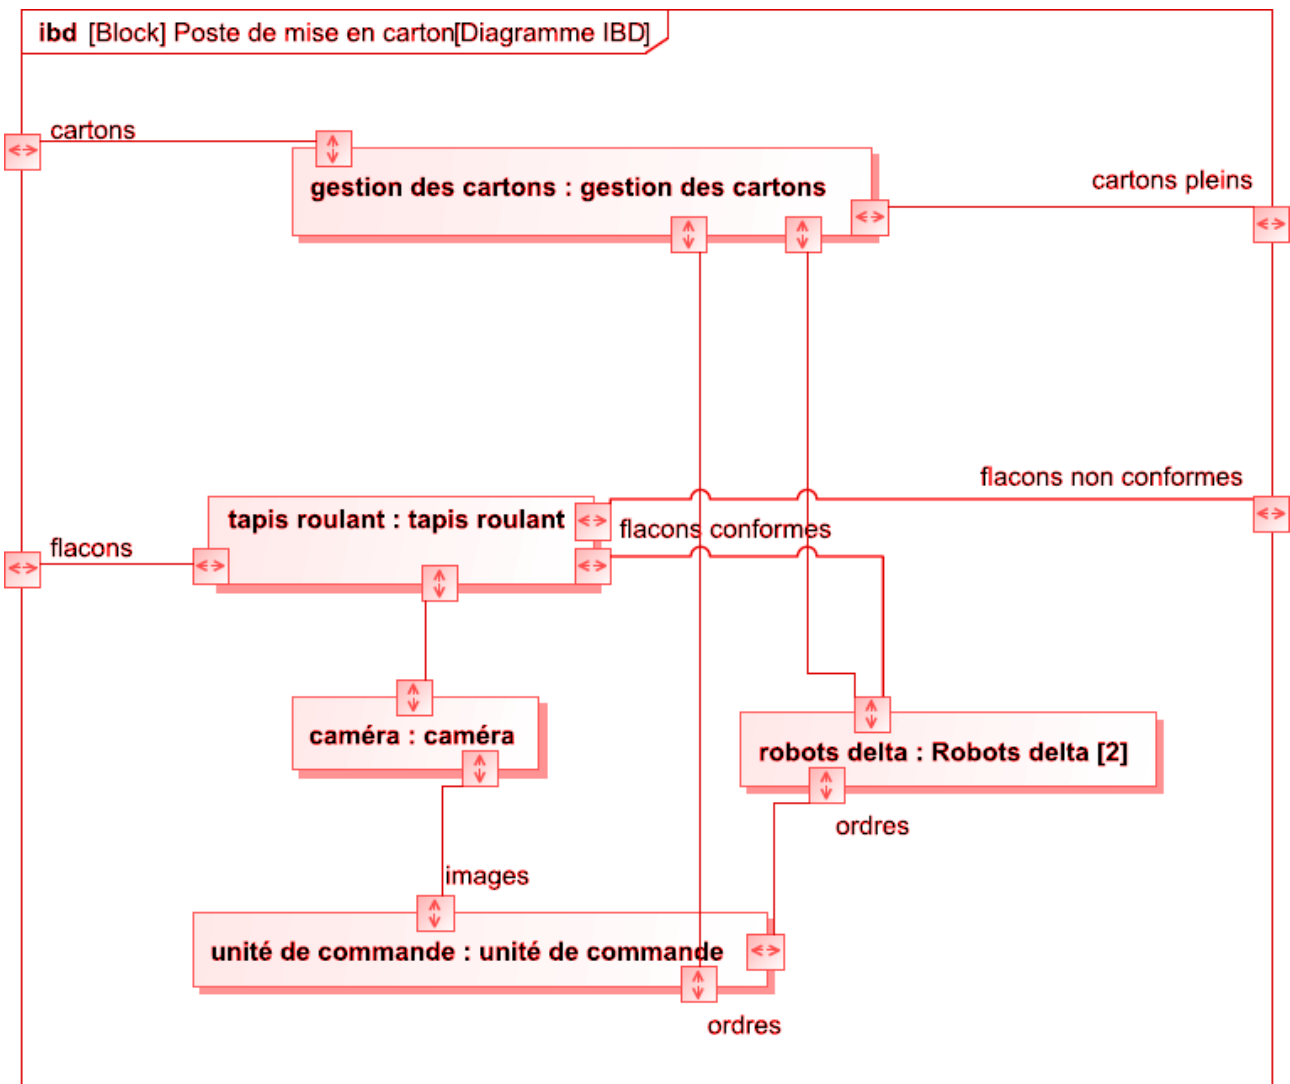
ibd [Block] Poste de mise en carton[Diagramme IBD]

cartons

gestion des cartons : gestion des cartons

cartons pleins

flacons non conformes

tapis roulant : tapis roulant

flacons conformes

flacons

caméra : caméra

robots delta : Robots delta [2]

ordres

images

unité de commande : unité de commande

ordres